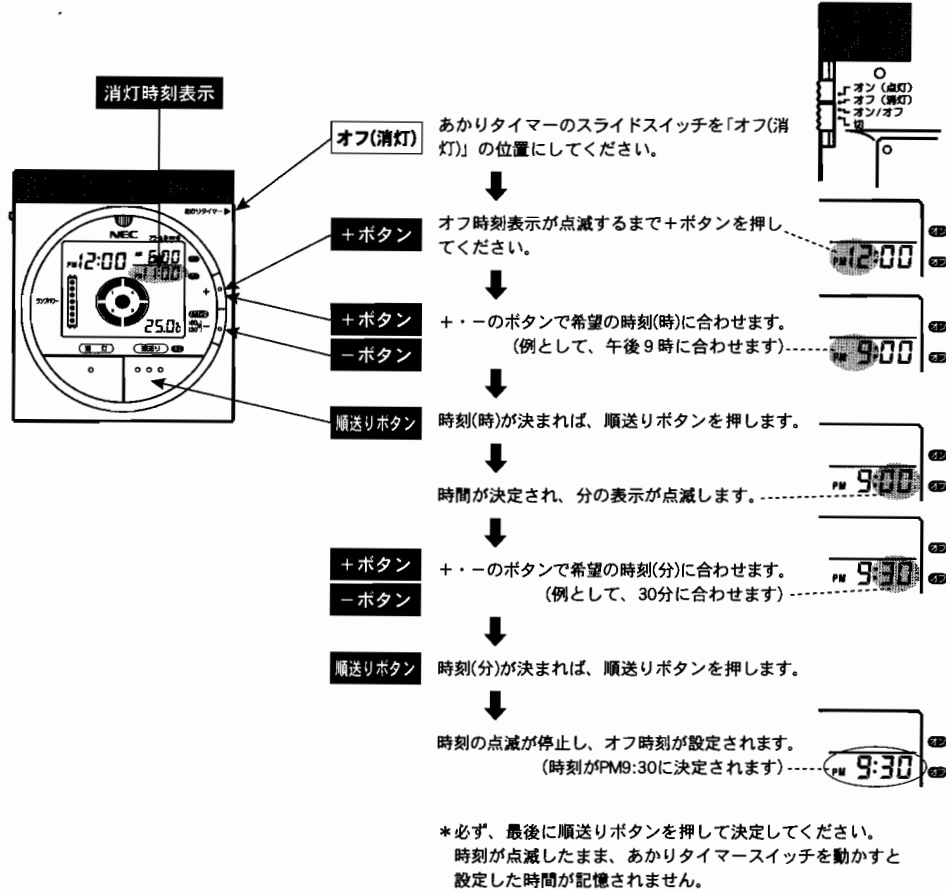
消灯時刻表示

オフ(消灯)

あかりタイマーのスライドスイッチを「オフ(消灯)」の位置にしてください。

オン(点灯)
オフ(消灯)
オン/オフ
切

NEC

あかりタイマー

PM12:00 6:00 11:00

25.0

+ボタン

オフ時刻表示が点滅するまで+ボタンを押してください。

PM12:00

+ボタン

-ボタン

+・-のボタンで希望の時刻(時)に合わせます。
(例として、午後9時に合わせます)

PM 9:00

順送りボタン

時刻(時)が決まれば、順送りボタンを押します。

時間が決定され、分の表示が点滅します。

PM 9:00

+ボタン

-ボタン

+・-のボタンで希望の時刻(分)に合わせます。
(例として、30分に合わせます)

PM 9:30

順送りボタン

時刻(分)が決まれば、順送りボタンを押します。

時刻の点滅が停止し、オフ時刻が設定されます。
(時刻がPM9:30に決定されます)

PM 9:30

*必ず、最後に順送りボタンを押して決定してください。
時刻が点滅したまま、あかりタイマースイッチを動かすと設定した時間が記憶されません。